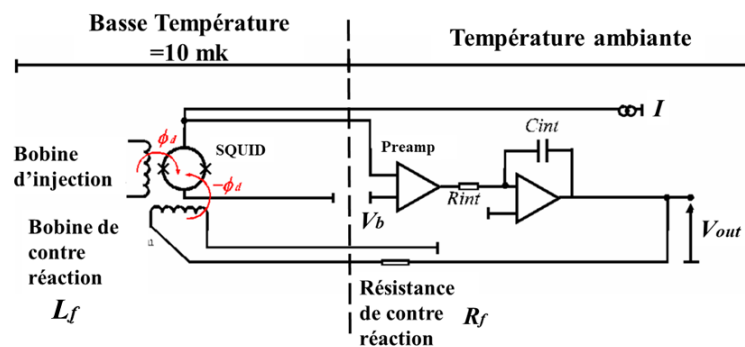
Basse Température =10 mk

Température ambiante

$I$

$\phi_d$

SQUID

$-\phi_d$

Bobine d'injection

Bobine de contre réaction

$L_f$

Preamp

$Cint$

$Rint$

$V_b$

$V_{out}$

Résistance de contre réaction

$R_f$